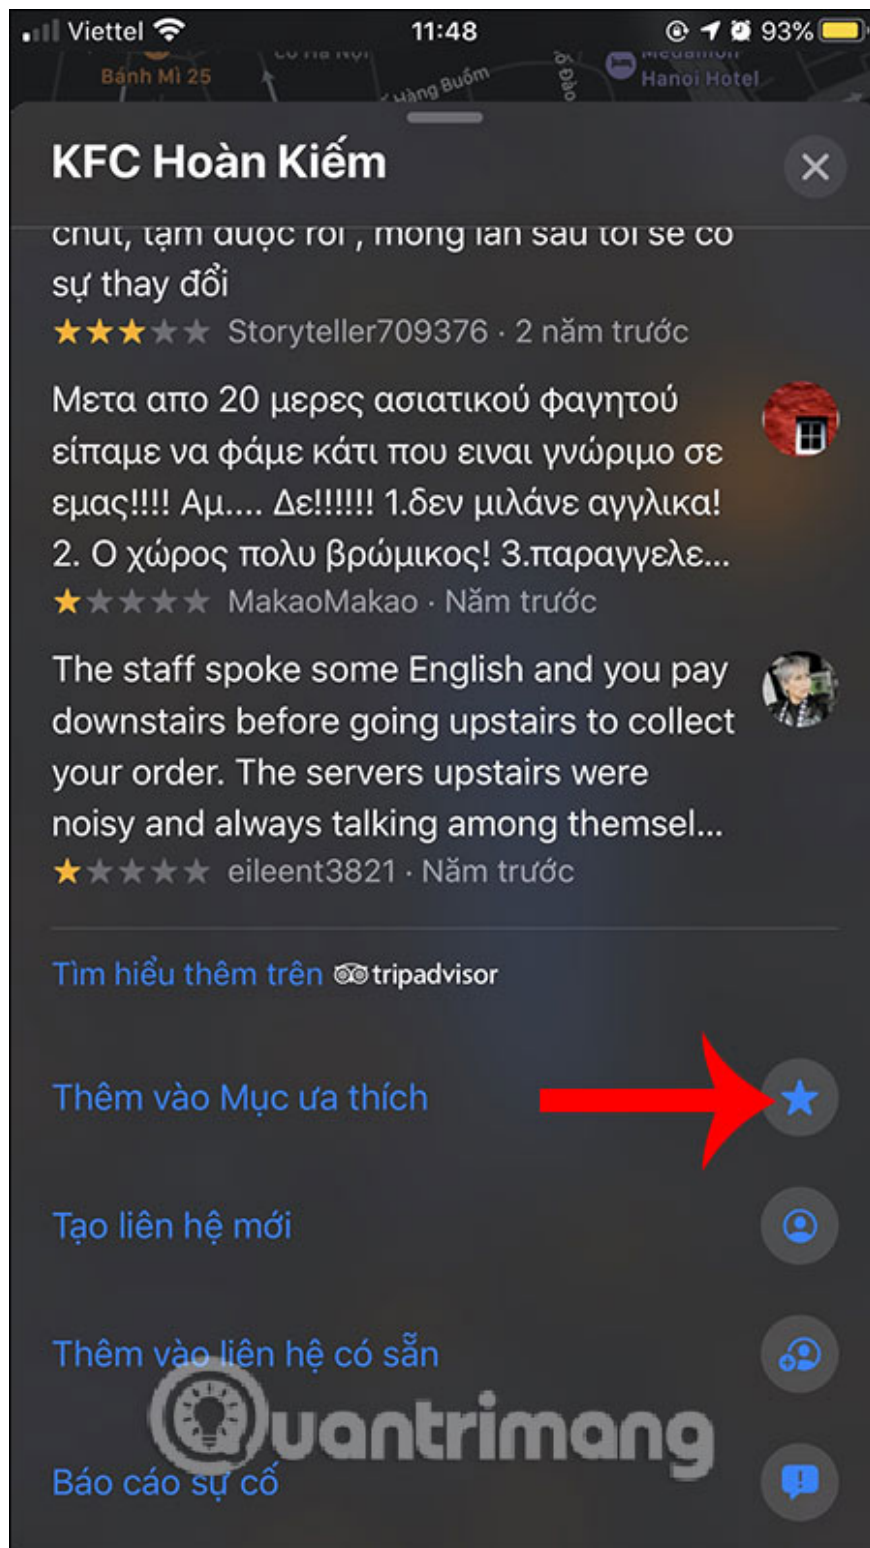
Viettel 11:48 93%

Bánh Mì 25
Hàng Buồm
Hanoi Hotel

KFC Hoàn Kiếm

chút, tạm được rồi , mong lần sau tôi sẽ có sự thay đổi
Storyteller709376 · 2 năm trước

Μετα απο 20 μερες ασιατικού φαγητού είπαμε να φάμε κάτι που ειναι γνώριμο σε εμας!!!! Αμ.... Δε!!!!!! 1.δεν μιλάνε αγγλικα! 2. Ο χώρος πολυ βρώμικος! 3.παραγγελε...
MakaoMakao · Năm trước

The staff spoke some English and you pay downstairs before going upstairs to collect your order. The servers upstairs were noisy and always talking among themsel...
eileent3821 · Năm trước

Tìm hiểu thêm trên tripadvisor

Thêm vào Mục ưa thích

Tạo liên hệ mới

Thêm vào liên hệ có sẵn

Báo cáo sự cố

Quantrimang